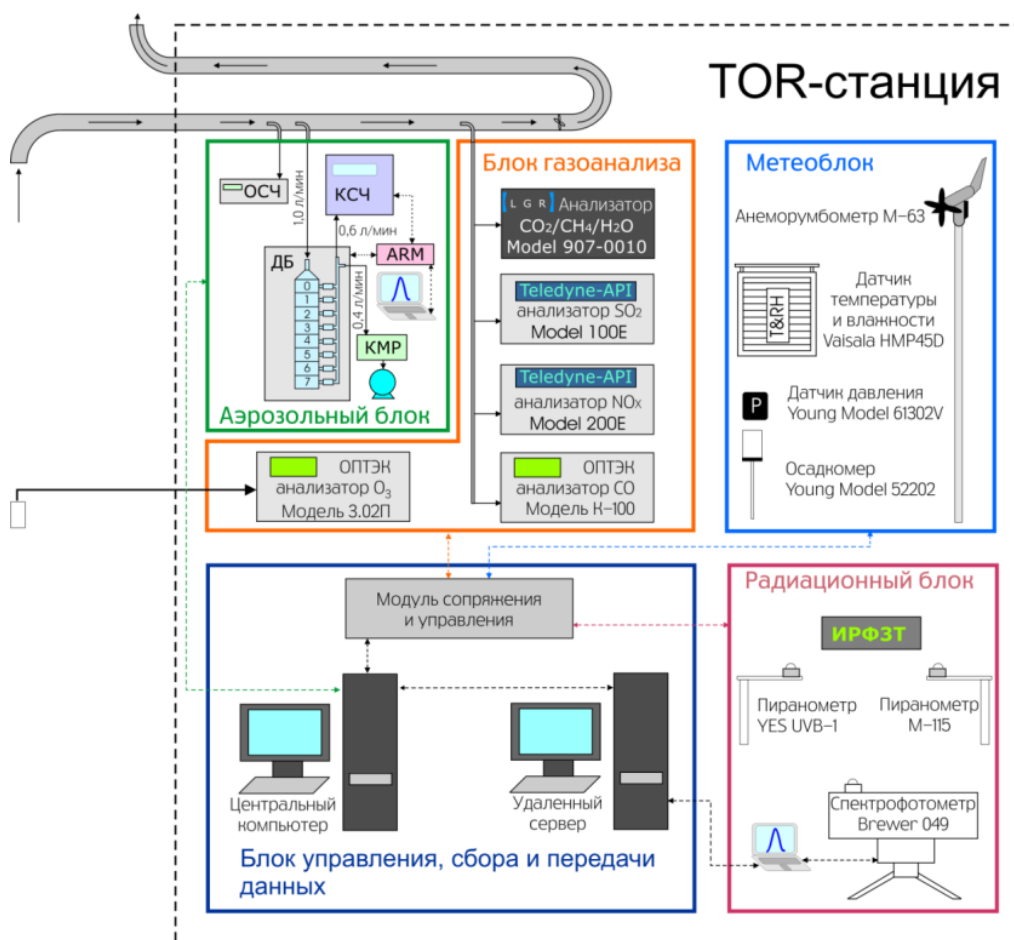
TOR-станция

ОСЧ
КСЧ
1,0 л/мин
0,6 л/мин
ARM
ДБ
0
1
2
3
4
5
6
7
0,4 л/мин
КМР
Аэрозольный блок

Блок газоанализа
LGR Анализатор $CO_2/CH_4/H_2O$ Model 907-0010
Teledyne-API анализатор $SO_2$ Model 100E
Teledyne-API анализатор $NO_x$ Model 200E
ОПТЭК анализатор CO Модель К-100

ОПТЭК анализатор $O_3$ Модель 3.02П

Метеоблок
Анеморумбометр М-63
T&RH
Датчик температуры и влажности Vaisala HMP45D
P
Датчик давления Young Model 61302V
Осадкомер Young Model 52202

Модуль сопряжения и управления
Центральный компьютер
Удаленный сервер
Блок управления, сбора и передачи данных

Радиационный блок
ИРФЗТ
Пиранометр YES UVB-1
Пиранометр М-115
Спектрофотометр Brewer 049